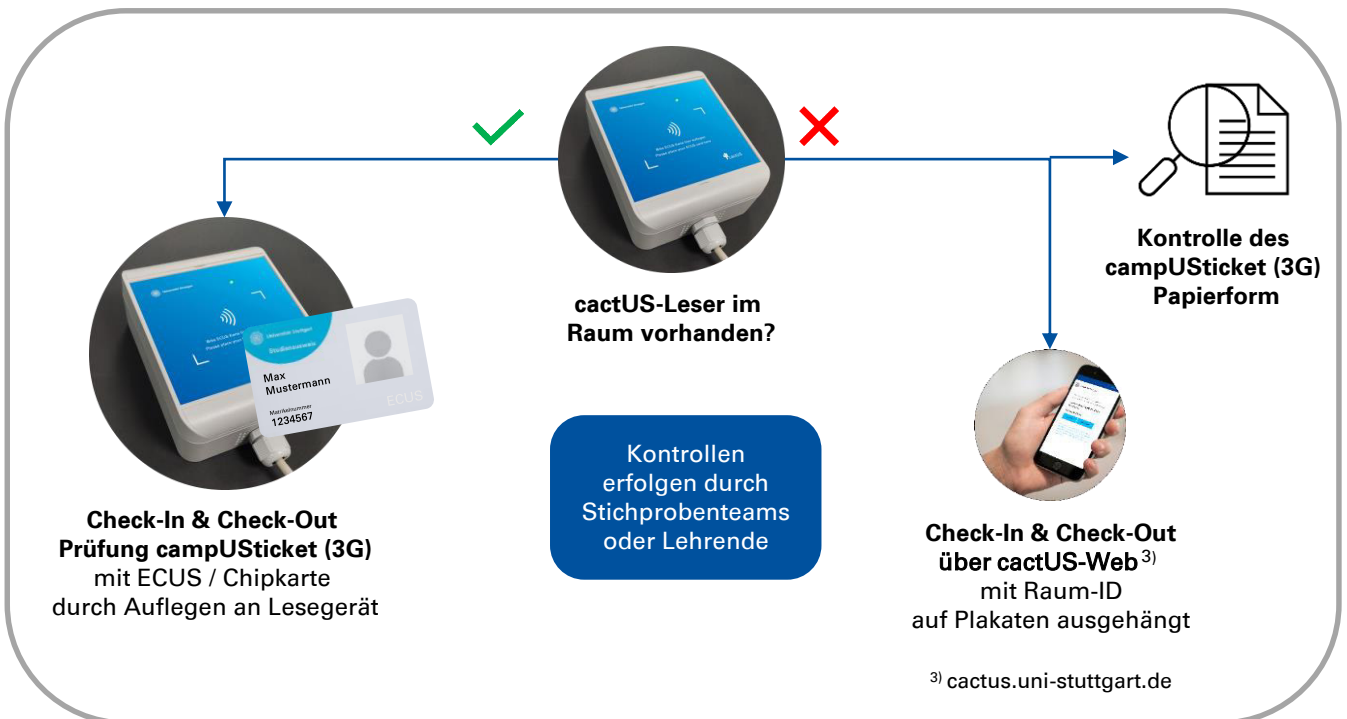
cactUS-Leser im Raum vorhanden?

Kontrolle des campUSticket (3G) Papierform

Max Mustermann

Matrikelnummer 1234567

ECUS

Kontrollen erfolgen durch Stichprobenteams oder Lehrende

Check-In & Check-Out Prüfung campUSticket (3G) mit ECUS / Chipkarte durch Auflegen an Lesegerät

Check-In & Check-Out über cactUS-Web $^{3)}$ mit Raum-ID auf Plakaten ausgehängt

$^{3)}$ cactus.uni-stuttgart.de